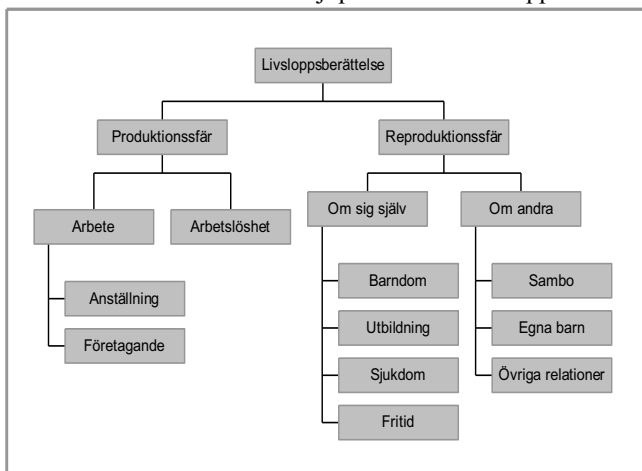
Livsloppsberättelse

Produktionssfär

Reproduktionssfär

Arbete

Arbetslöshet

Om sig själv

Om andra

Anställning

Företagande

Barndom

Utbildning

Sjukdom

Fritid

Sambo

Egna barn

Övriga relationer